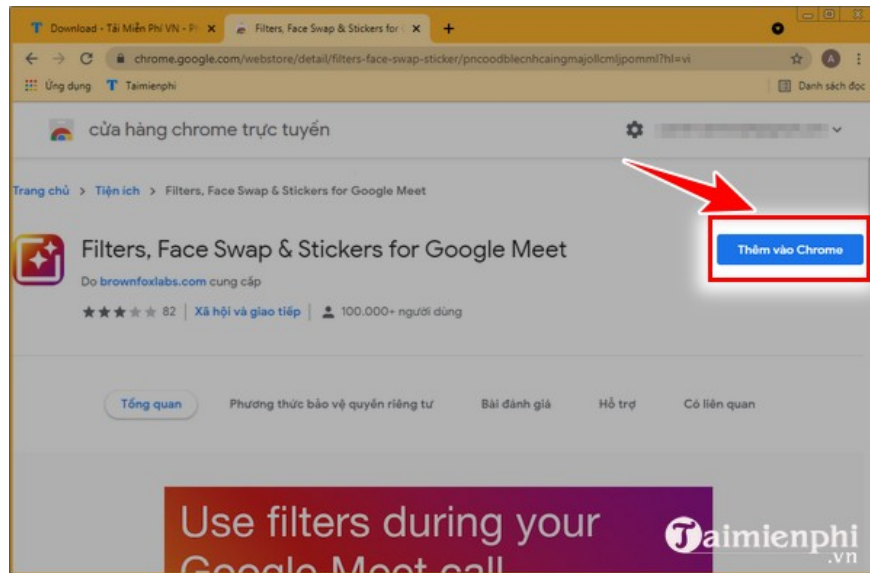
Download - Tải Miễn Phí VN - P
Filters, Face Swap & Stickers for
chrome.google.com/webstore/detail/filters-face-swap-sticker/pncoodblecnhcaingmajollcmljpommi?hl=vi
Ứng dụng
Taimienphi
Danh sách đọc
cửa hàng chrome trực tuyến
Trang chủ > Tiện ích > Filters, Face Swap & Stickers for Google Meet
Filters, Face Swap & Stickers for Google Meet
Do brownfoxlabs.com cung cấp
82 | Xã hội và giao tiếp | 100.000+ người dùng
Thêm vào Chrome
Tổng quan
Phương thức bảo vệ quyền riêng tư
Bài đánh giá
Hỗ trợ
Có liên quan
Use filters during your Google Meet call
Taimienphi .vn